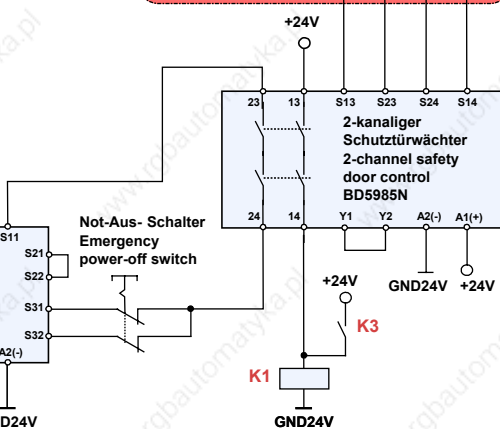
+24V

23
13
S13
S23
S24
S14

2-kanaliger Schutztürwächter
2-channel safety door control
BD5985N

24
14
Y1
Y2
A2(-)
A1(+)

S11
S21
S22
S31
S32
A2(-)

Not-Aus- Schalter
Emergency power-off switch

+24V
K3

GND24V
+24V

K1

GND24V
GND24V